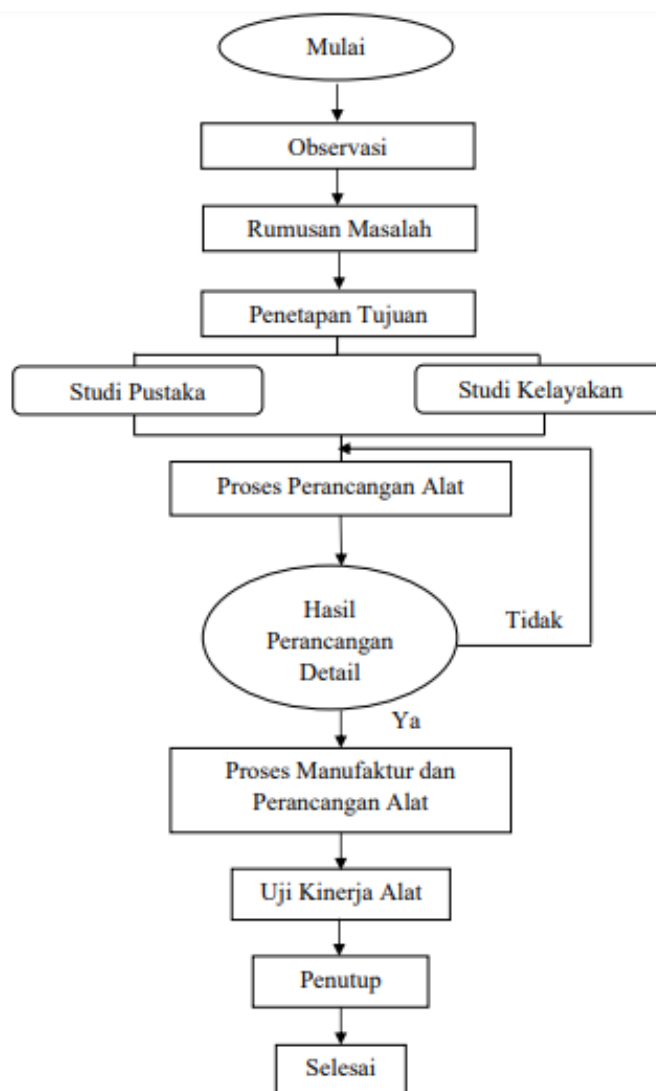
Mulai

Observasi

Rumusan Masalah

Penetapan Tujuan

Studi Pustaka

Studi Kelayakan

Proses Perancangan Alat

Hasil Perancangan Detail

Tidak

Ya

Proses Manufaktur dan Perancangan Alat

Uji Kinerja Alat

Penutup

Selesai